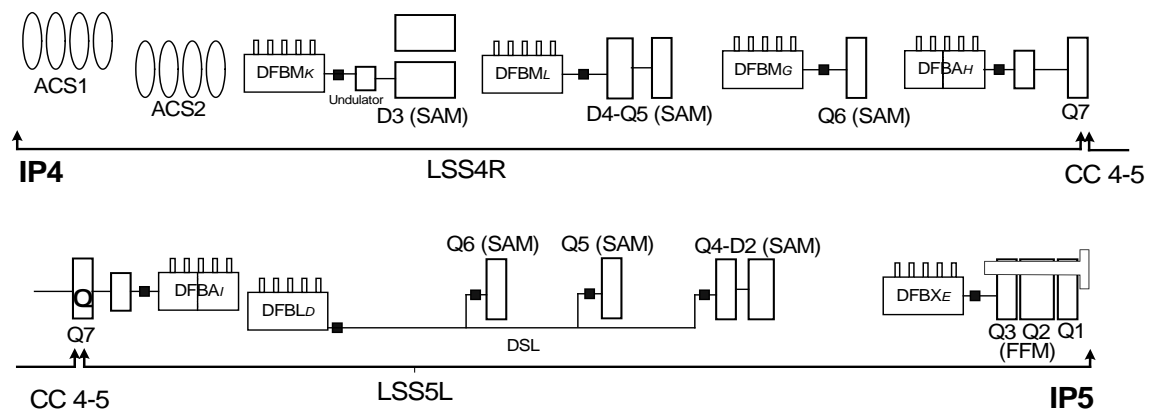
ACS1

ACS2

DFBM$_K$

Undulator

D3 (SAM)

DFBM$_L$

D4-Q5 (SAM)

DFBM$_G$

Q6 (SAM)

DFBA$_H$

Q7

IP4

LSS4R

CC 4-5

Q

DFBA$_I$

DFBL$_D$

Q6 (SAM)

Q5 (SAM)

Q4-D2 (SAM)

DFBX$_E$

Q7

DSL

Q3 Q2 Q1

(FFM)

CC 4-5

LSS5L

IP5